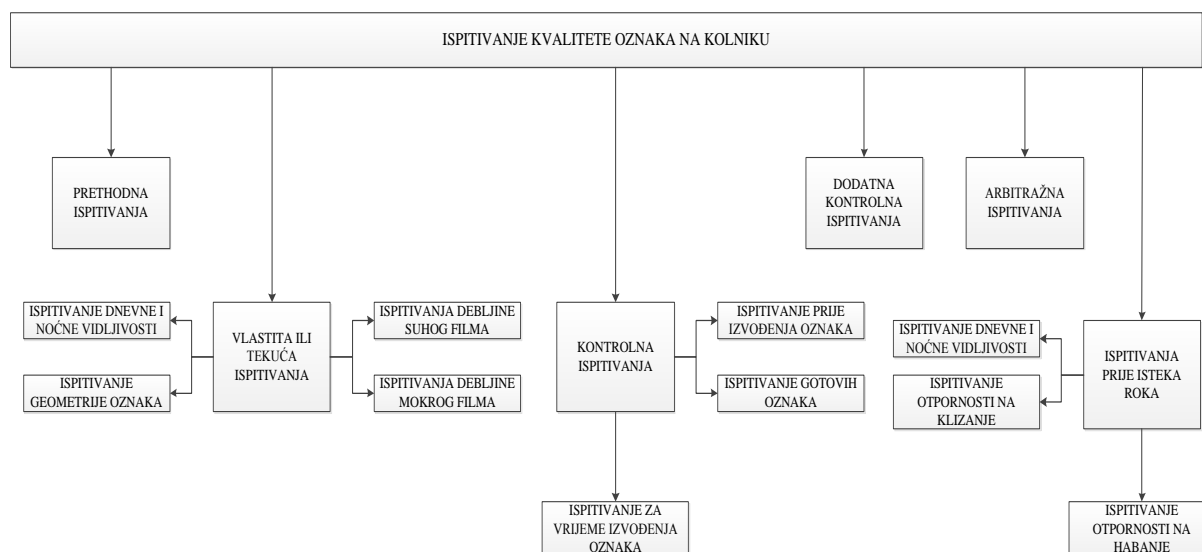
ISPITIVANJE KVALITETE OZNAKA NA KOLNIKU

PRETHODNA ISPITIVANJA

DODATNA KONTROLNA ISPITIVANJA

ARBITRAŽNA ISPITIVANJA

ISPITIVANJE DNEVNE I NOĆNE VIDLJIVOSTI

ISPITIVANJE GEOMETRIJE OZNAKA

VLASTITA ILI TEKUĆA ISPITIVANJA

ISPITIVANJA DEBLJINE SUHOG FILMA

ISPITIVANJA DEBLJINE MOKROG FILMA

KONTROLNA ISPITIVANJA

ISPITIVANJE PRIJE IZVOĐENJA OZNAKA

ISPITIVANJE GOTOVIH OZNAKA

ISPITIVANJE ZA VRIJEME IZVOĐENJA OZNAKA

ISPITIVANJE DNEVNE I NOĆNE VIDLJIVOSTI

ISPITIVANJE OTPORNOSTI NA KLIZANJE

ISPITIVANJA PRIJE ISTEKA ROKA

ISPITIVANJE OTPORNOSTI NA HABANJE